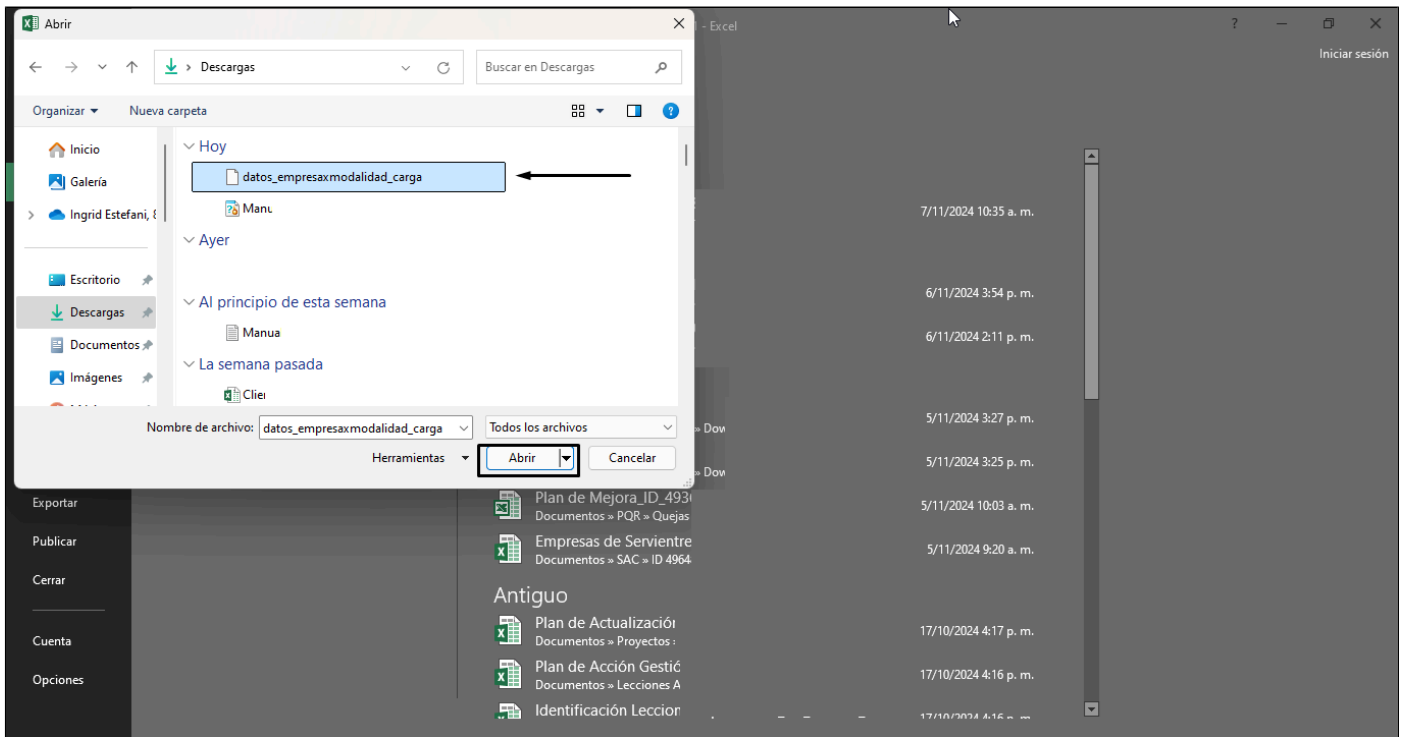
Abrir

Descargas

Buscar en Descargas

Organizar ▾ Nueva carpeta

Inicio
Galería
Ingrid Estefani, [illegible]
Escritorio
Descargas
Documentos
Imágenes

Hoy
datos_empresaxmodalidad_carga
Manu
Ayer
Al principio de esta semana
Manua
La semana pasada
Clie

Nombre de archivo: datos_empresaxmodalidad_carga
Todos los archivos
Herramientas ▾
Abrir
Cancelar

- Excel
?
Iniciar sesión

7/11/2024 10:35 a. m.
6/11/2024 3:54 p. m.
6/11/2024 2:11 p. m.
» Dow
5/11/2024 3:27 p. m.
» Dow
5/11/2024 3:25 p. m.

Exportar
Publicar
Cerrar
Cuenta
Opciones

Plan de Mejora_ID_493
Documentos » PQR » Quejas
5/11/2024 10:03 a. m.
Empresas de Servientre
Documentos » SAC » ID 4964
5/11/2024 9:20 a. m.

Antiguo
Plan de Actualizació
Documentos » Proyectos
17/10/2024 4:17 p. m.
Plan de Acción Gesti
Documentos » Lecciones A
17/10/2024 4:16 p. m.
Identificación Leccio
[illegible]